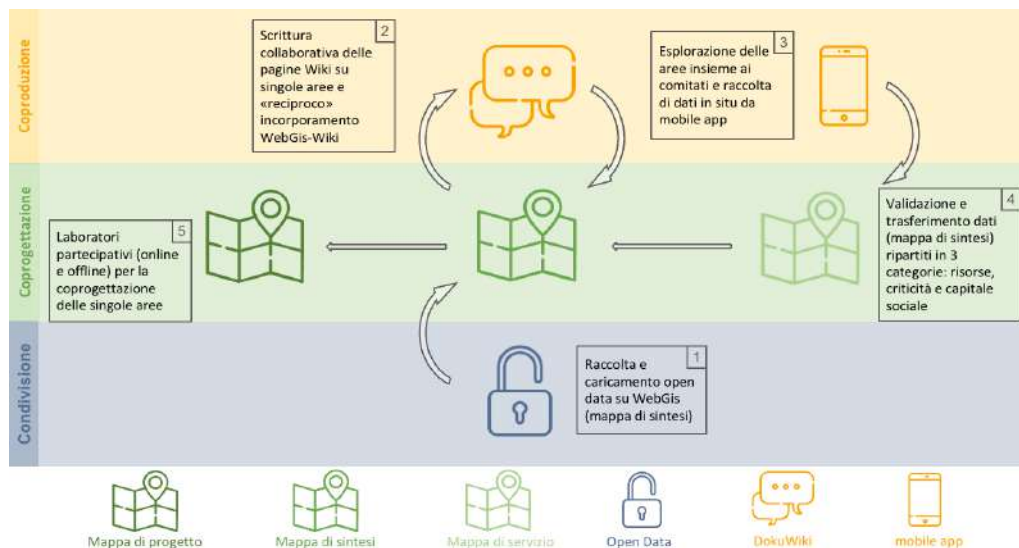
Coproduzione

Coprogettazione

Condivisione

2
Scrittura collaborativa delle pagine Wiki su singole aree e «reciproco» incorporamento WebGis-Wiki

3
Esplorazione delle aree insieme ai comitati e raccolta di dati in situ da mobile app

4
Validazione e trasferimento dati (mappa di sintesi) ripartiti in 3 categorie: risorse, criticità e capitale sociale

5
Laboratori partecipativi (online e offline) per la coprogettazione delle singole aree

1
Raccolta e caricamento open data su WebGis (mappa di sintesi)

Mappa di progetto
Mappa di sintesi
Mappa di servizio
Open Data
DokuWiki
mobile app